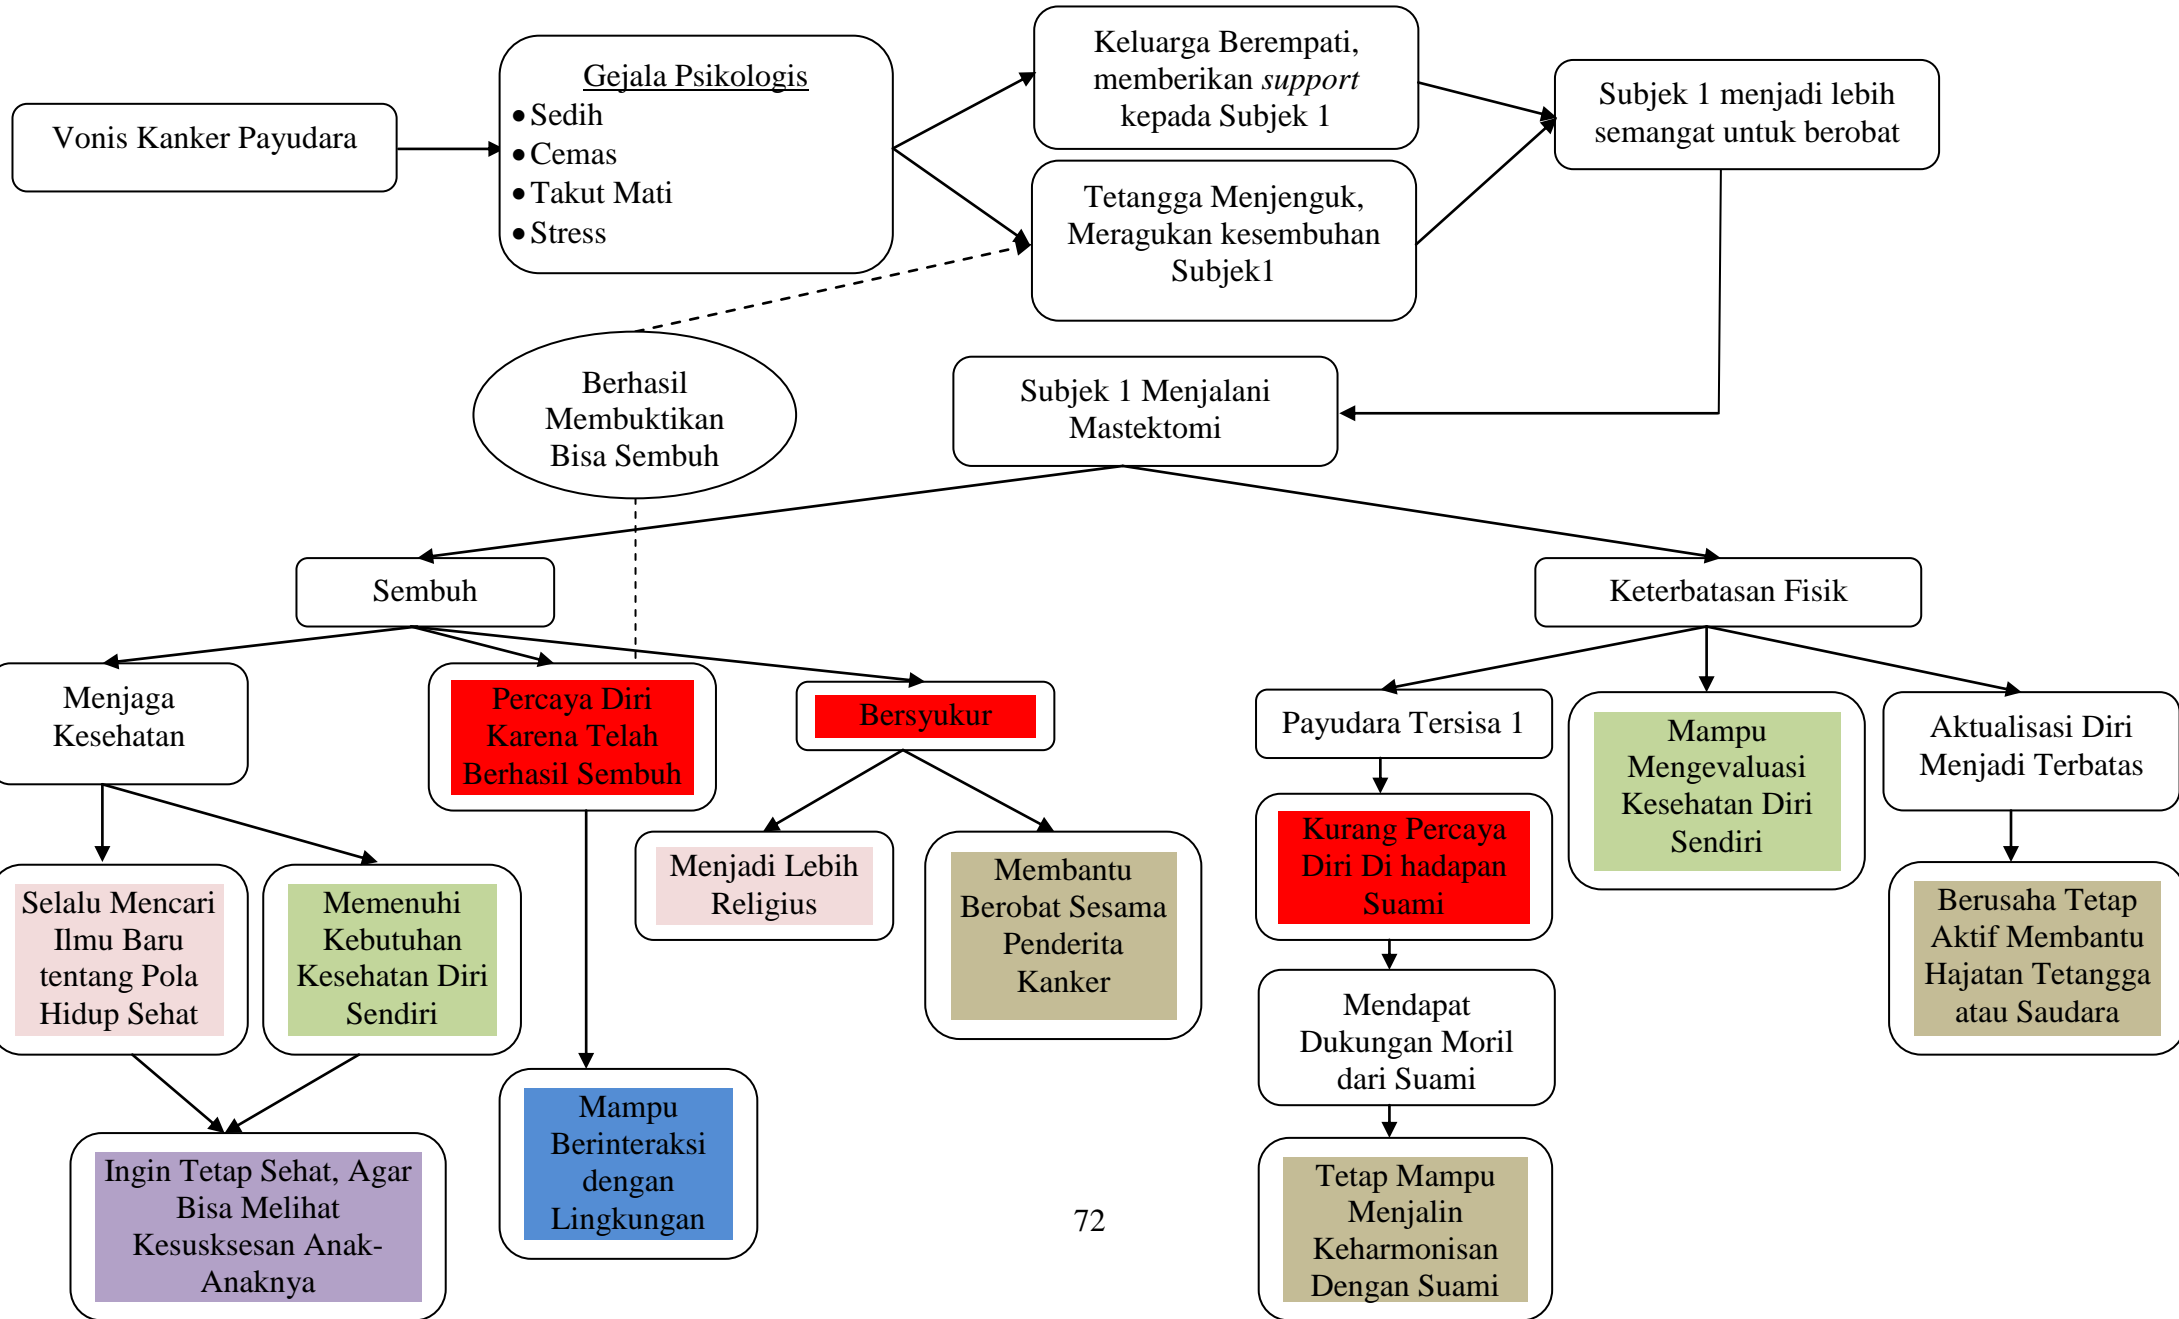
Vonis Kanker Payudara

Gejala Psikologis
• Sedih
• Cemas
• Takut Mati
• Stress

Keluarga Berempati, memberikan *support* kepada Subjek 1

Tetangga Menjenguk, Meragukan kesembuhan Subjek1

Subjek 1 menjadi lebih semangat untuk berobat

Berhasil Membuktikan Bisa Sembuh

Subjek 1 Menjalani Mastektomi

Sembuh

Keterbatasan Fisik

Menjaga Kesehatan

Percaya Diri Karena Telah Berhasil Sembuh

Bersyukur

Payudara Tersisa 1

Mampu Mengevaluasi Kesehatan Diri Sendiri

Aktualisasi Diri Menjadi Terbatas

Selalu Mencari Ilmu Baru tentang Pola Hidup Sehat

Memenuhi Kebutuhan Kesehatan Diri Sendiri

Menjadi Lebih Religius

Membantu Berobat Sesama Penderita Kanker

Kurang Percaya Diri Di hadapan Suami

Berusaha Tetap Aktif Membantu Hajatan Tetangga atau Saudara

Mendapat Dukungan Moril dari Suami

Ingin Tetap Sehat, Agar Bisa Melihat Kesusksesan Anak-Anaknya

Mampu Berinteraksi dengan Lingkungan

72

Tetap Mampu Menjalin Keharmonisan Dengan Suami